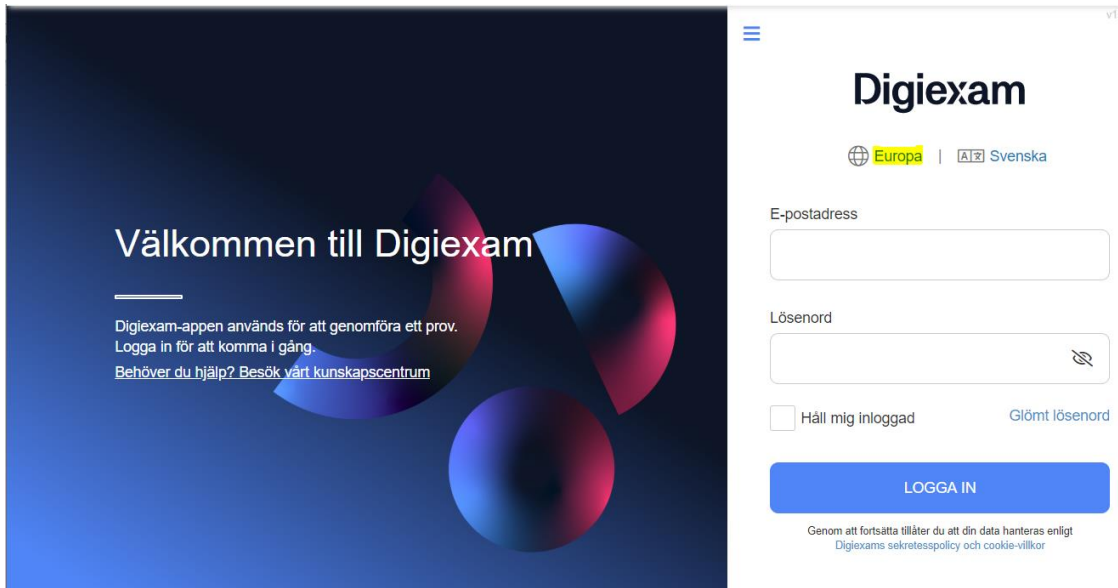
Välkommen till Digiexam

Digiexam-appen används för att genomföra ett prov.
Logga in för att komma i gång.
Behöver du hjälp? Besök vårt kunskapscentrum

v1

Digiexam

Europa | Svenska

E-postadress

Lösenord

Håll mig inloggad

Glömt lösenord

LOGGA IN

Genom att fortsätta tillåter du att din data hanteras enligt Digiexams sekretesspolicy och cookie-villkor